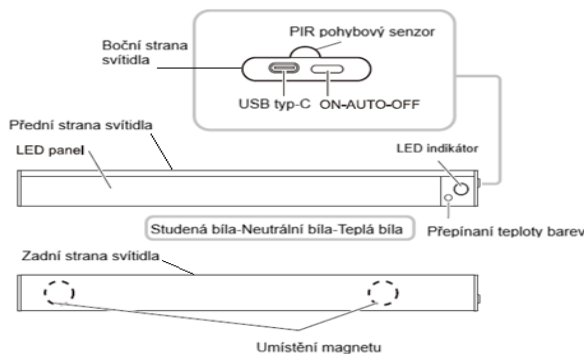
PIR pohybový senzor

Boční strana svítidla

USB typ-C

ON-AUTO-OFF

Přední strana svítidla

LED panel

LED indikátor

Studená bíla-Neutrální bíla-Teplá bíla

Přepínaní teploty barev

Zadní strana svítidla

Umístění magnetu